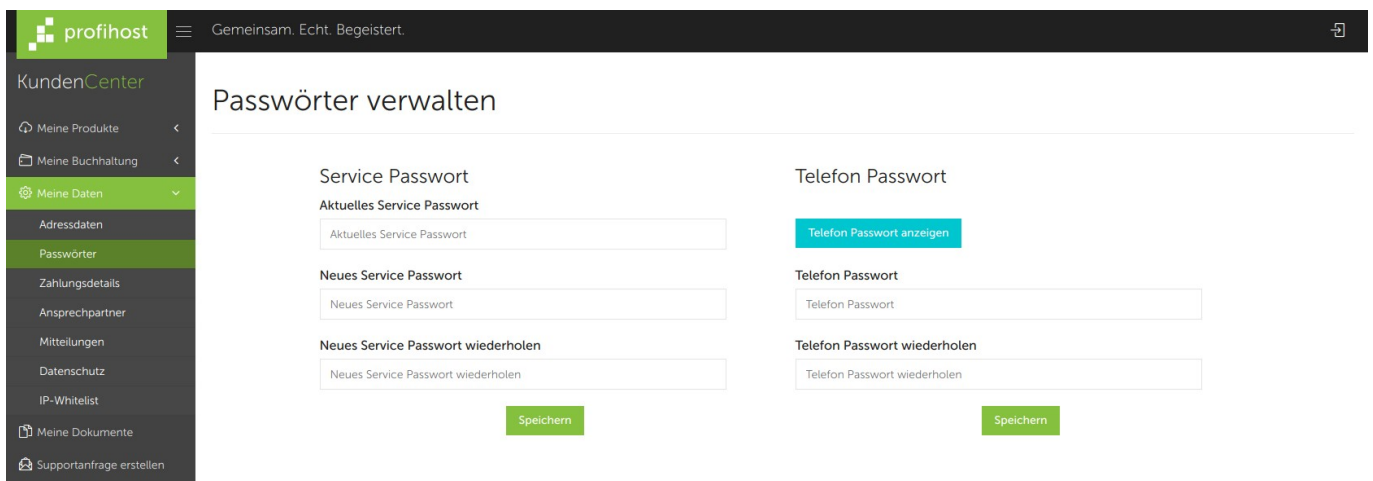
profihost

Gemeinsam. Echt. Begeistert.

KundenCenter

Meine Produkte

Meine Buchhaltung

Meine Daten

Adressdaten

Passwörter

Zahlungsdetails

Ansprechpartner

Mitteilungen

Datenschutz

IP-Whitelist

Meine Dokumente

Supportanfrage erstellen

Passwörter verwalten

Service Passwort

Aktuelles Service Passwort

Aktuelles Service Passwort

Neues Service Passwort

Neues Service Passwort

Neues Service Passwort wiederholen

Neues Service Passwort wiederholen

Speichern

Telefon Passwort

Telefon Passwort anzeigen

Telefon Passwort

Telefon Passwort

Telefon Passwort wiederholen

Telefon Passwort wiederholen

Speichern